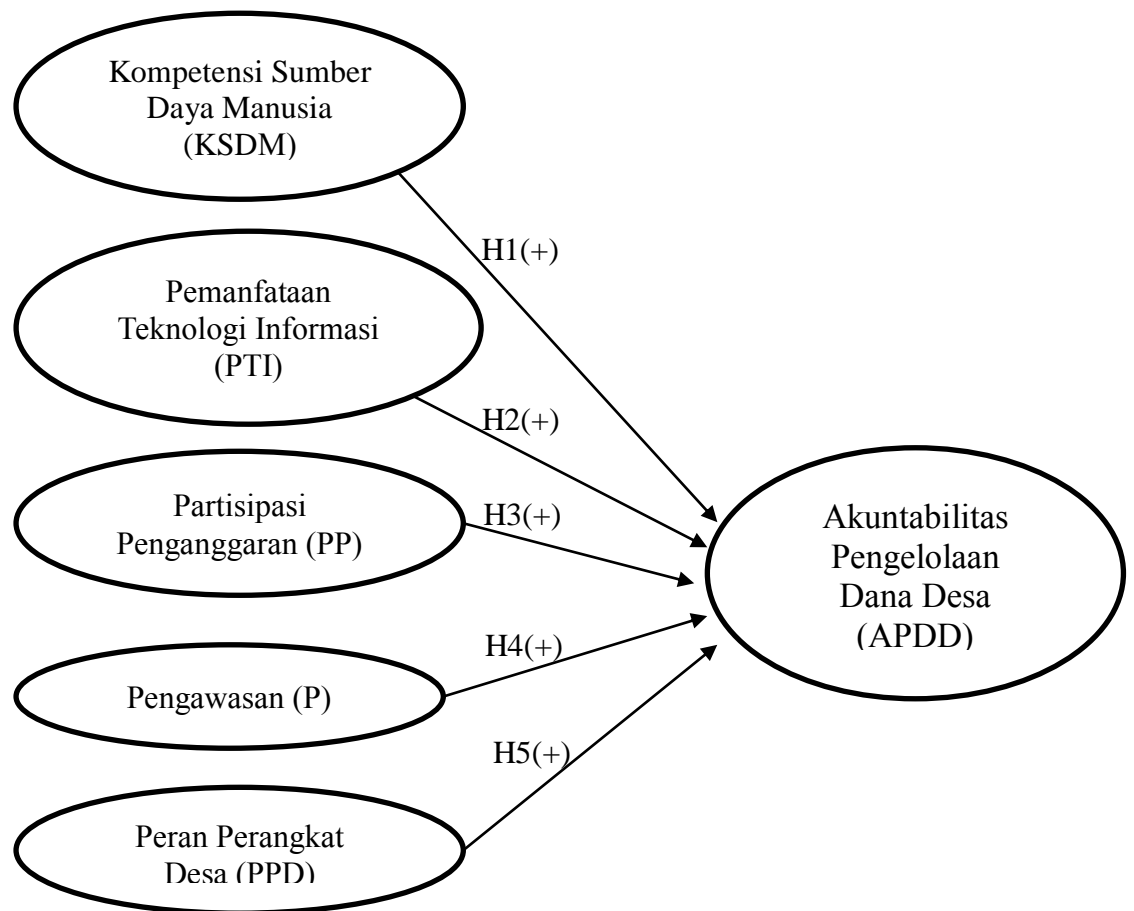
Kompetensi Sumber Daya Manusia (KSDM)

H1(+)

Pemanfataan Teknologi Informasi (PTI)

H2(+)

Partisipasi Penganggaran (PP)

H3(+)

Akuntabilitas Pengelolaan Dana Desa (APDD)

H4(+)

Pengawasan (P)

H5(+)

Peran Perangkat Desa (PPD)